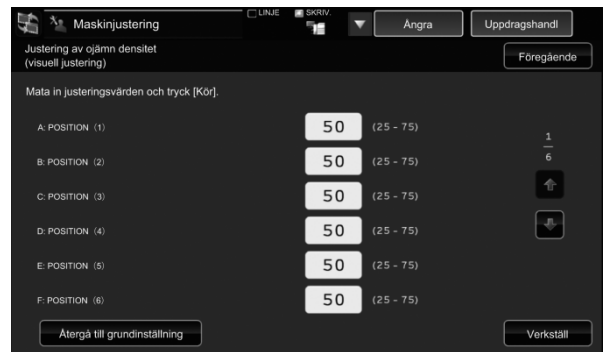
Maskinjustering

LINJE

SKRIV.

Ångra

Uppdragshandl

Justering av ojämn densitet
(visuell justering)

Föregående

Mata in justeringsvärden och tryck [Kör].

| | | |
|---|---|---|
| A: POSITION (1) | 50 | (25 - 75) |
| B: POSITION (2) | 50 | (25 - 75) |
| C: POSITION (3) | 50 | (25 - 75) |
| D: POSITION (4) | 50 | (25 - 75) |
| E: POSITION (5) | 50 | (25 - 75) |
| F: POSITION (6) | 50 | (25 - 75) |

$\frac{1}{6}$

Återgå till grundinställning

Verkställ